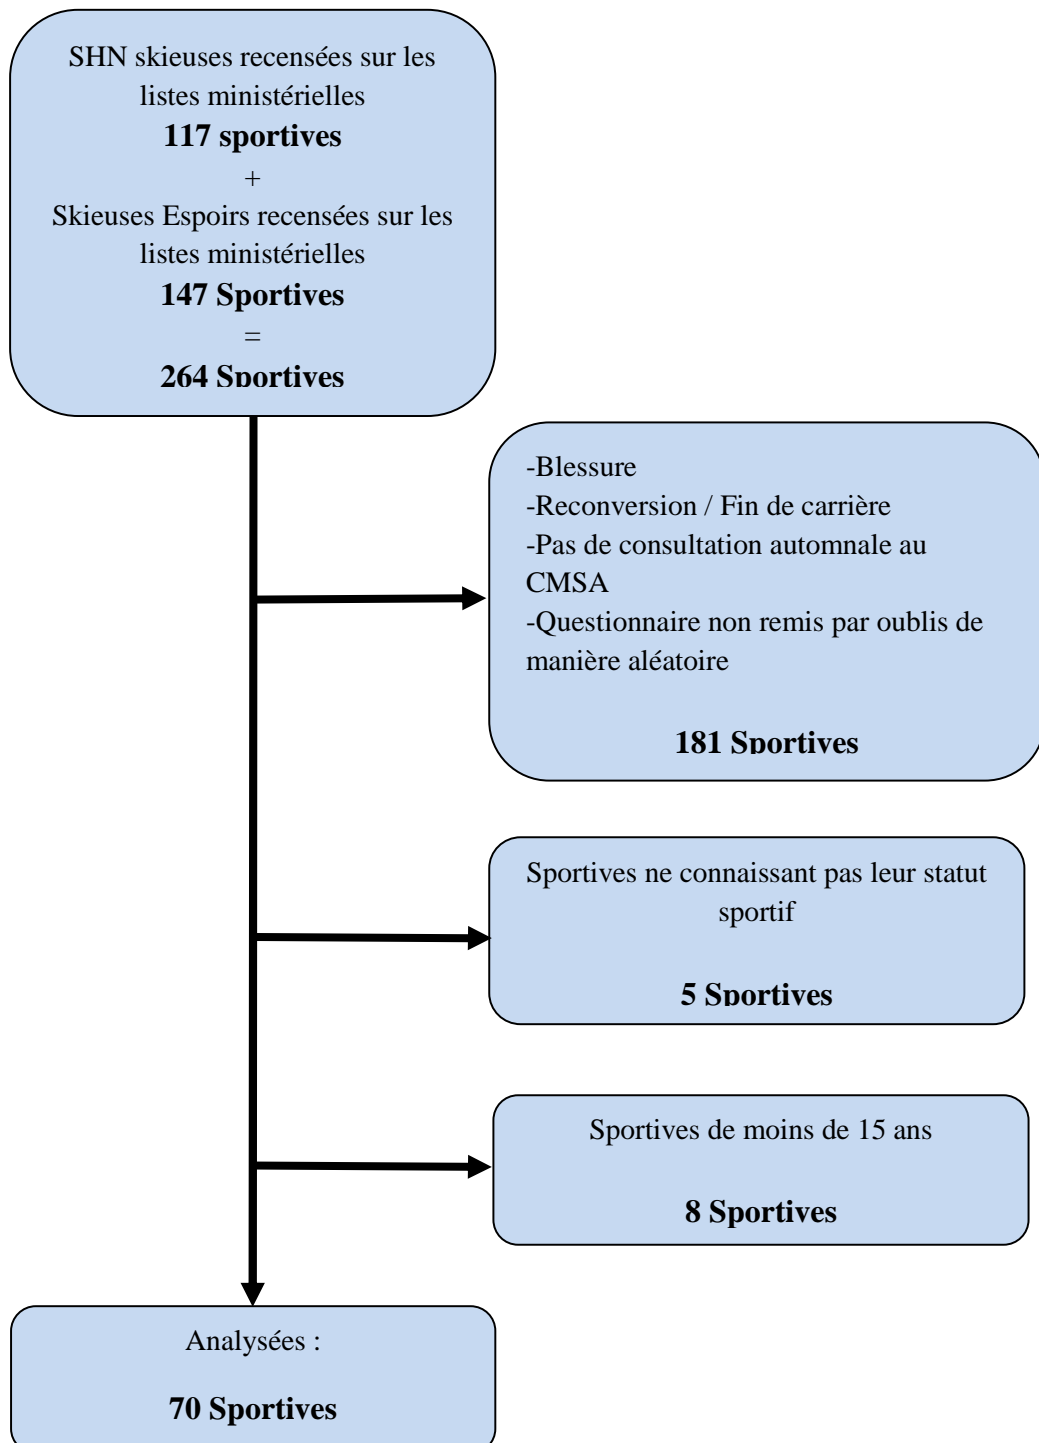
SHN skieuses recensées sur les listes ministérielles
**117 sportives**
+
Skieuses Espoirs recensées sur les listes ministérielles
**147 Sportives**
=
**264 Sportives**

-Blessure
-Reconversion / Fin de carrière
-Pas de consultation automnale au CMSA
-Questionnaire non remis par oublis de manière aléatoire

**181 Sportives**

Sportives ne connaissant pas leur statut sportif

**5 Sportives**

Sportives de moins de 15 ans

**8 Sportives**

Analysées :

**70 Sportives**